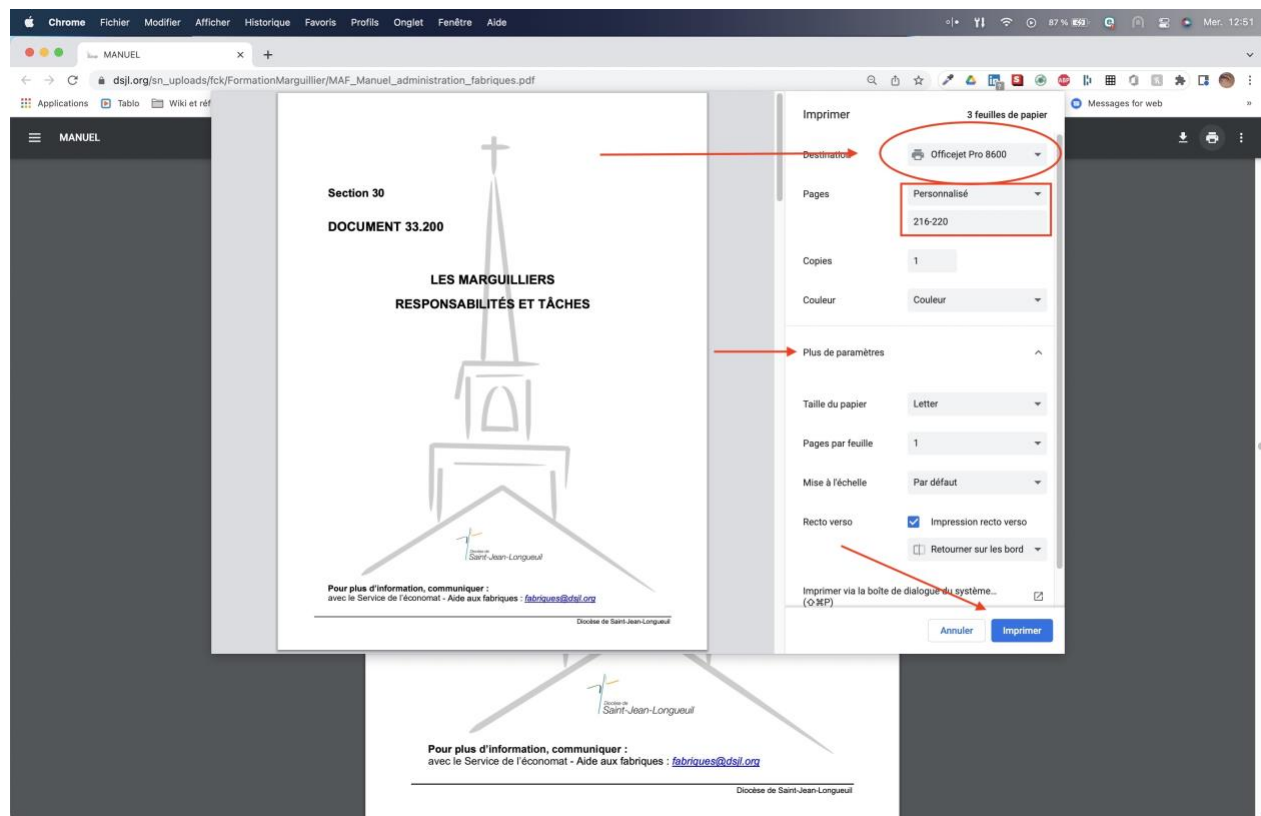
Chrome Fichier Modifier Afficher Historique Favoris Profils Onglet Fenêtre Aide

87 % Mer. 12:51

MANUEL

dsjl.org/sn_uploads/fck/FormationMarguillier/MAF_Manuel_administration_fabriques.pdf

Applications Tablo Wiki et réf

Messages for web

MANUEL

Section 30

DOCUMENT 33.200

LES MARGUILLIERS
RESPONSABILITÉS ET TÂCHES

Diocèse de Saint-Jean-Longueuil

Pour plus d'information, communiquer :
avec le Service de l'économat - Aide aux fabriques : fabriques@dsjl.org

Diocèse de Saint-Jean-Longueuil

Imprimer 3 feuilles de papier

Destination Officejet Pro 8600

Pages Personnalisé

216-220

Copies 1

Couleur Couleur

Plus de paramètres

Taille du papier Letter

Pages par feuille 1

Mise à l'échelle Par défaut

Recto verso Impression recto verso

Retourner sur les bord

Imprimer via la boîte de dialogue du système... (⇧⌘P)

Annuler Imprimer

Diocèse de Saint-Jean-Longueuil

Pour plus d'information, communiquer :
avec le Service de l'économat - Aide aux fabriques : fabriques@dsjl.org

Diocèse de Saint-Jean-Longueuil